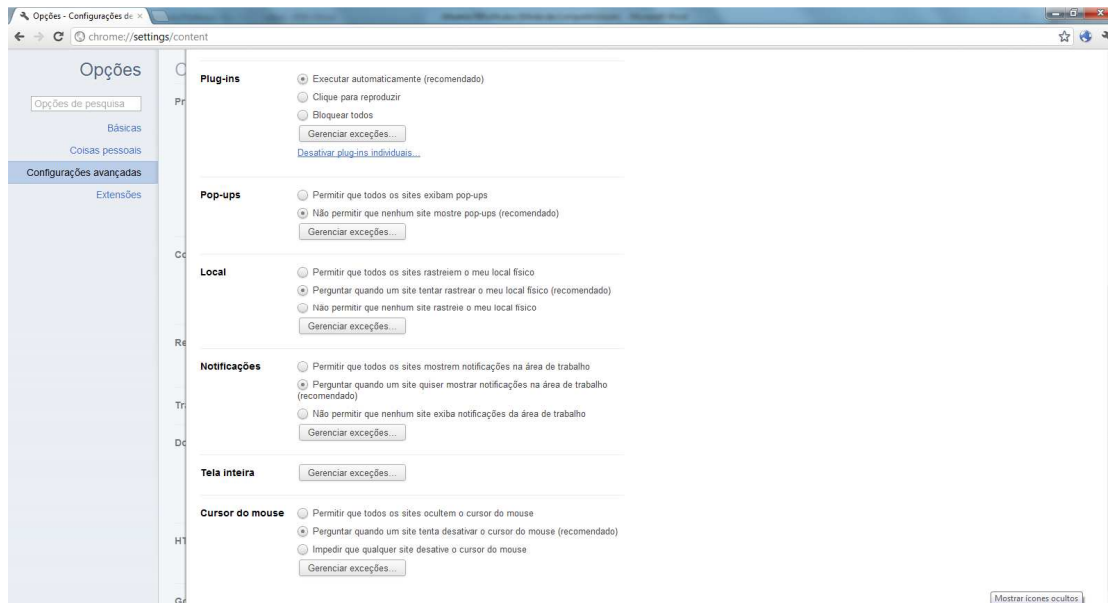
Opções - Configurações de ×

chrome://settings/content

Opções

Opções de pesquisa

Básicas

Coisas pessoais

Configurações avançadas

Extensões

C

Pr

Co

Re

Tr

Do

HT

G

Plug-ins

Executar automaticamente (recomendado)

Clique para reproduzir

Bloquear todos

Gerenciar exceções...

Desativar plug-ins individuais...

Pop-ups

Permitir que todos os sites exibam pop-ups

Não permitir que nenhum site mostre pop-ups (recomendado)

Gerenciar exceções...

Local

Permitir que todos os sites rastreiem o meu local físico

Perguntar quando um site tentar rastrear o meu local físico (recomendado)

Não permitir que nenhum site rastreie o meu local físico

Gerenciar exceções...

Notificações

Permitir que todos os sites mostrem notificações na área de trabalho

Perguntar quando um site quiser mostrar notificações na área de trabalho (recomendado)

Não permitir que nenhum site exiba notificações da área de trabalho

Gerenciar exceções...

Tela inteira

Gerenciar exceções...

Cursor do mouse

Permitir que todos os sites ocultem o cursor do mouse

Perguntar quando um site tenta desativar o cursor do mouse (recomendado)

Impedir que qualquer site desative o cursor do mouse

Gerenciar exceções...

Mostrar ícones ocultos